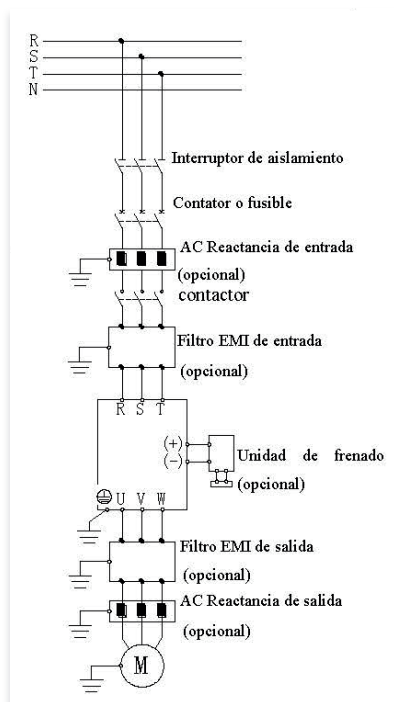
R
S
T
N

Interruptor de aislamiento

Contator o fusible

AC Reactancia de entrada (opcional)

contactor

Filtro EMI de entrada (opcional)

R S T

(+)
(-)

Unidad de frenado (opcional)

U V W

Filtro EMI de salida (opcional)

AC Reactancia de salida (opcional)

M